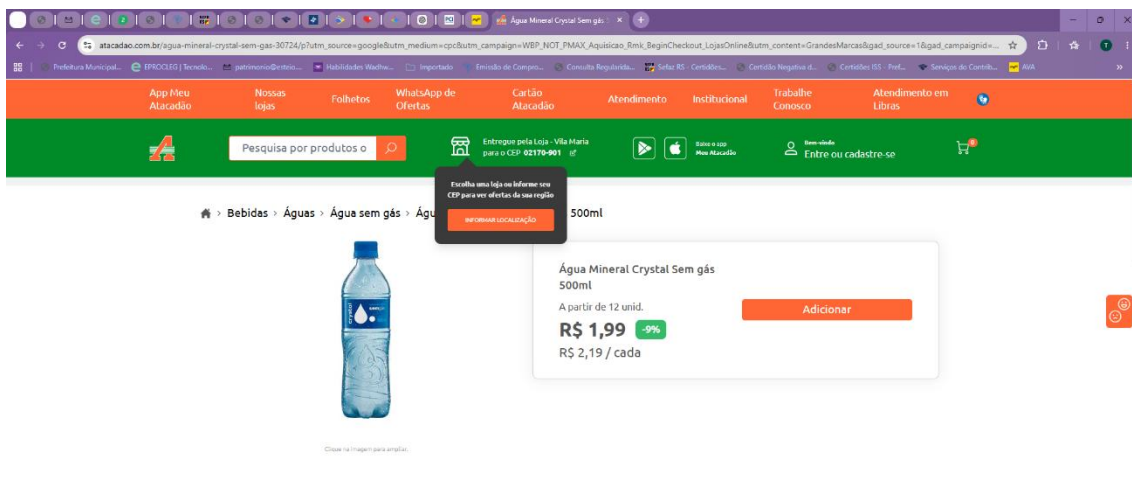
Água Mineral Crystal Sem gás ×

atacadao.com.br/agua-mineral-crystal-sem-gas-30724/p?utm_source=google&utm_medium=cpc&utm_campaign=WBP_NOT_PMAX_Aquisicao_Rmk_BeginCheckout_LojasOnline&utm_content=GrandesMarcas&gad_source=1&gad_campaignid=...

Prefeitura Municipal... EPROCLEG | Tecnolo... patrimonio@esteio... Habilidades Wadhw... Importado Emissão de Compro... Consulta Regularida... Sefaz RS - Certidões... Certidão Negativa d... Certidões ISS - Pref... Serviços do Contrib... AVA

App Meu Atacadão | Nossas lojas | Folhetos | WhatsApp de Ofertas | Cartão Atacadão | Atendimento | Institucional | Trabalhe Conosco | Atendimento em Libras

Pesquisa por produtos o

Entregue pela Loja - Vila Maria para o CEP 02170-901

Baixe o app Meu Atacadão

Bem-vindo Entre ou cadastre-se

0

Escolha uma loja ou informe seu CEP para ver ofertas da sua região

INFORMAR LOCALIZAÇÃO

Bebidas › Águas › Água sem gás › Águ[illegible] 500ml

Água Mineral Crystal Sem gás 500ml

A partir de 12 unid.

R$ 1,99 -9%

R$ 2,19 / cada

Adicionar

Clique na imagem para ampliar.